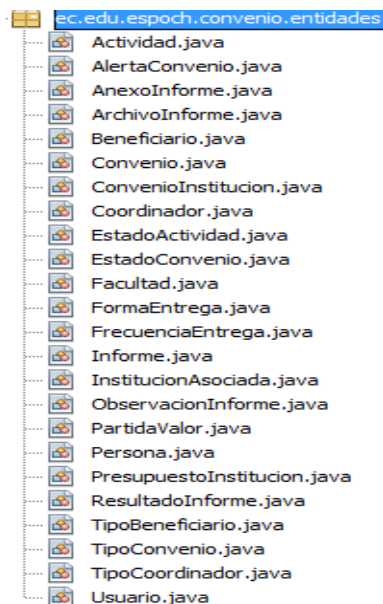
ec.edu.espoch.convenio.entidades
Actividad.java
AlertaConvenio.java
AnexoInforme.java
ArchivoInforme.java
Beneficiario.java
Convenio.java
ConvenioInstitucion.java
Coordinador.java
EstadoActividad.java
EstadoConvenio.java
Facultad.java
FormaEntrega.java
FrecuenciaEntrega.java
Informe.java
InstitucionAsociada.java
ObservacionInforme.java
PartidaValor.java
Persona.java
PresupuestoInstitucion.java
ResultadoInforme.java
TipoBeneficiario.java
TipoConvenio.java
TipoCoordinador.java
Usuario.java